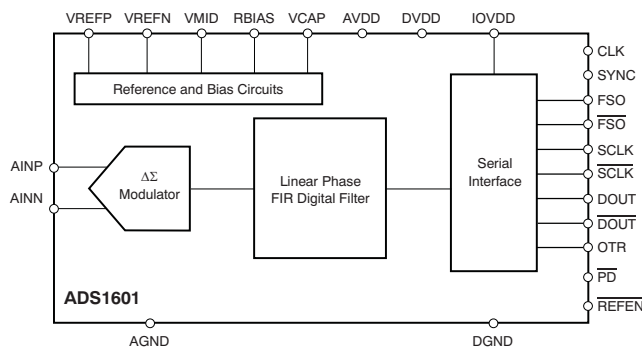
VREFP VREFN VMID RBIAS VCAP AVDD DVDD IOVDD

Reference and Bias Circuits

CLK
SYNC
FSO
$\overline{FSO}$
SCLK
$\overline{SCLK}$
DOUT
$\overline{DOUT}$
OTR
$\overline{PD}$
$\overline{REFEN}$

AINP
AINN

$\Delta\Sigma$ Modulator

Linear Phase FIR Digital Filter

Serial Interface

ADS1601

AGND DGND